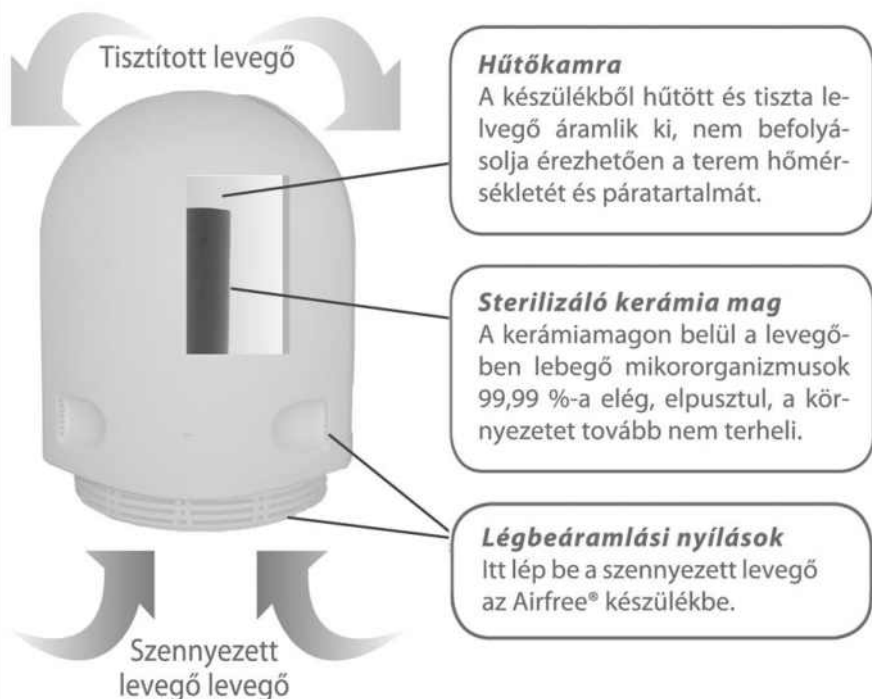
Tisztított levegő

Hűtőkamra
A készülékből hűtött és tiszta levegő áramlik ki, nem befolyásolja érezhetően a terem hőmérsékletét és páratartalmát.

Sterilizáló kerámia mag
A kerámiamagon belül a levegőben lebegő mikororganizmusok 99,99 %-a elég, elpusztul, a környezetet tovább nem terheli.

Légbeáramlási nyílások
Itt lép be a szennyezett levegő az Airfree® készülékbe.

Szennyezett levegő levegő